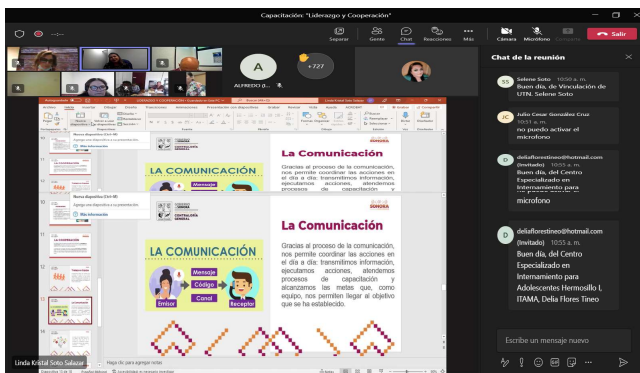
Capacitación: "Liderazgo y Cooperación"

Separar Gente Chat Reacciones Más Cámara Micrófono Compartir Salir

A ALFREDO

+727

Chat de la reunión

SS Selene Soto 10:50 a. m.
Buen día, de Vinculación de UTN. Selene Soto

JC Julio Cesar González Cruz 10:51 a. m.
no puedo activar el microfono

D delialforestineo@hotmail.com (Invitado) 10:55 a. m.
Buen día, del Centro Especializado en Internamiento para
microfono

D delialforestineo@hotmail.com (Invitado) 10:55 a. m.
Buen día, del Centro Especializado en Internamiento para Adolescentes Hermosillo I. ITAMA, Delia Flores Tineo

Escribe un mensaje nuevo

LA COMUNICACIÓN

La Comunicación

Gracias al proceso de la comunicación, nos permite coordinar las acciones en el día a día; transmitimos información, ejecutamos acciones, atendemos procesos de capacitación y alcanzamos las metas que, como equipo, nos permiten llegar al objetivo que se ha establecido.

Mensaje
Código
Canal
Emisor
Receptor

SONORA
CONTRALORÍA GENERAL

Nueva diapositiva Ctrl+M
Agregue una diapositiva a su presentación.
Más información

Haga clic para agregar notas

Linda Kristal Soto Salazar